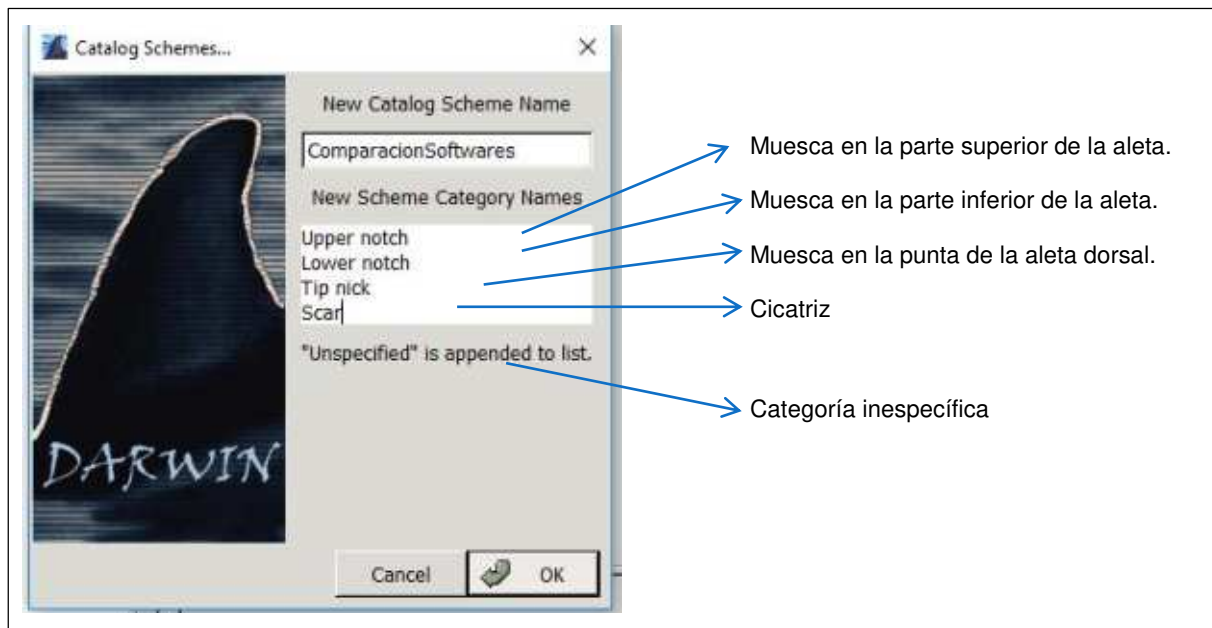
Catalog Schemes...

DARWIN

New Catalog Scheme Name

ComparacionSoftwares

New Scheme Category Names

Upper notch
Lower notch
Tip nick
Scar

"Unspecified" is appended to list.

Cancel

OK

Muesca en la parte superior de la aleta.

Muesca en la parte inferior de la aleta.

Muesca en la punta de la aleta dorsal.

Cicatriz

Categoría inespecífica